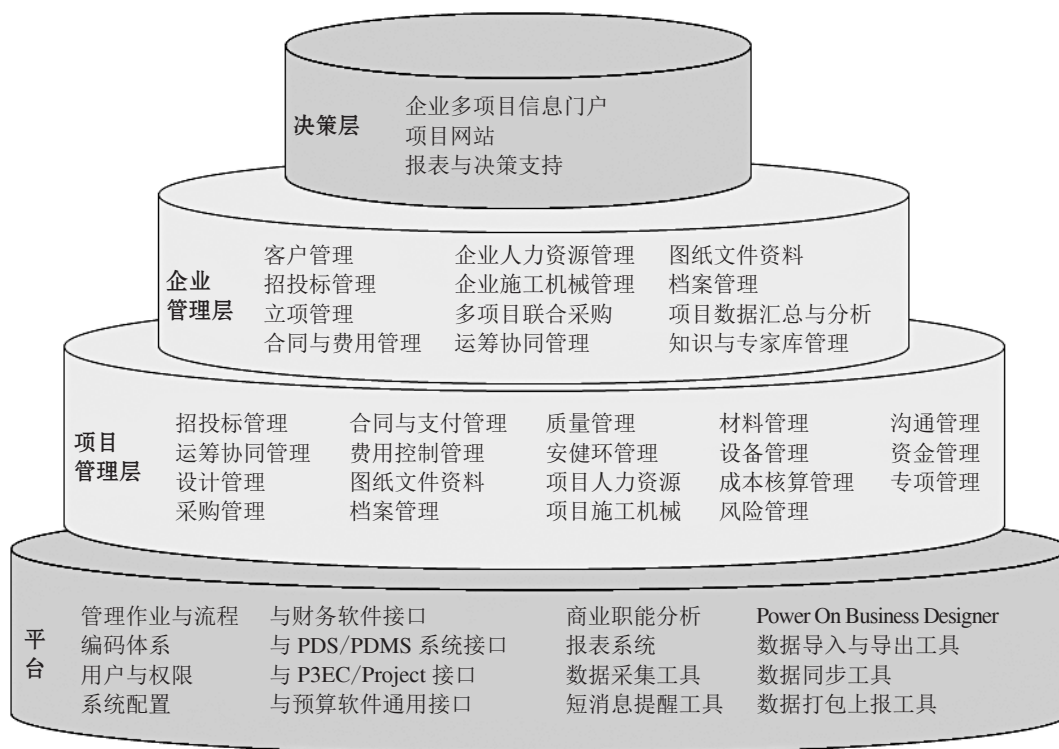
决策层

企业多项目信息门户
项目网站
报表与决策支持

企业管理层

客户管理
招投标管理
立项管理
合同与费用管理

企业人力资源管理
企业施工机械管理
多项目联合采购
运筹协同管理

图纸文件资料
档案管理
项目数据汇总与分析
知识与专家库管理

项目管理层

招投标管理
运筹协同管理
设计管理
采购管理

合同与支付管理
费用控制管理
图纸文件资料
档案管理

质量管理
安健环管理
项目人力资源
项目施工机械

材料管理
设备管理
成本核算管理
风险管理

沟通管理
资金管理
专项管理

平台

管理作业与流程
编码体系
用户与权限
系统配置

与财务软件接口
与 PDS/PDMS 系统接口
与 P3EC/Project 接口
与预算软件通用接口

商业职能分析
报表系统
数据采集工具
短消息提醒工具

Power On Business Designer
数据导入与导出工具
数据同步工具
数据打包上报工具